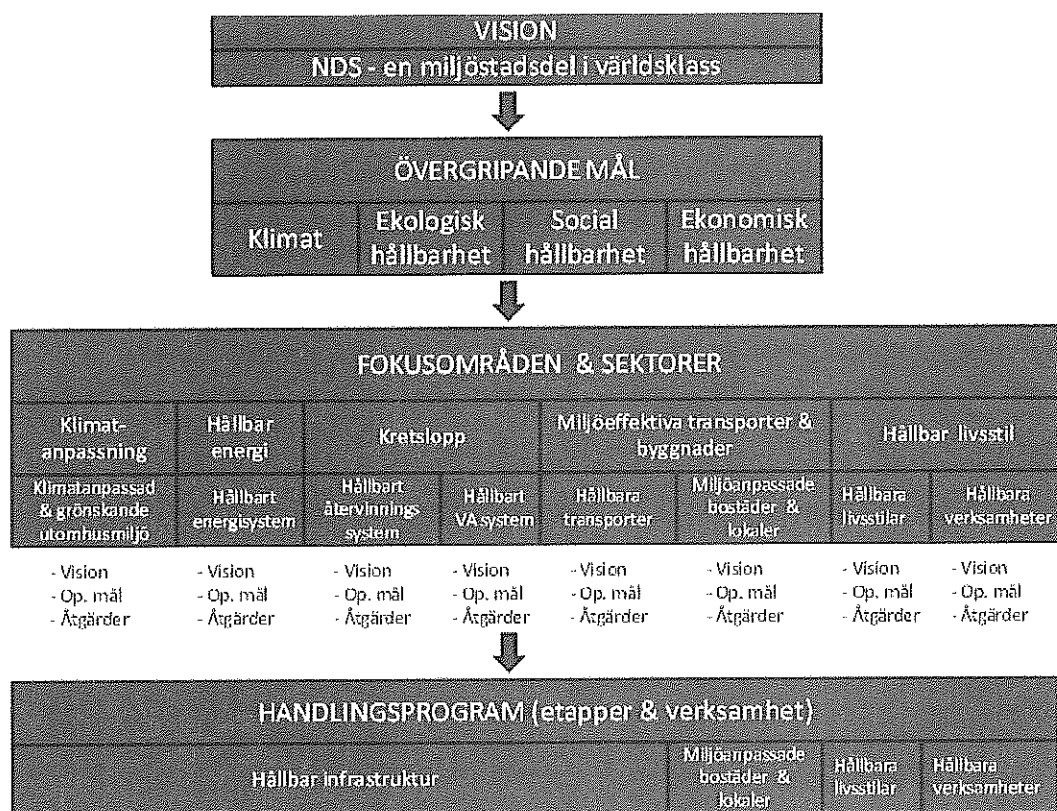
VISION
NDS - en miljöstadsdel i världsklass

ÖVERGRIPANDE MÅL

| Klimat | Ekologisk hållbarhet | Social hållbarhet | Ekonomisk hållbarhet |
|---|---|---|---|

FOKUSOMRÅDEN & SEKTORER

| Klimat-anpassning | Hållbar energi | Kretslopp | | Miljöeffektiva transporter & byggnader | | Hållbar livsstil | |
|---|---|---|---|---|---|---|---|
| Klimatanpassad & grönskande utomhusmiljö | Hållbart energisystem | Hållbart återvinnings system | Hållbart VA system | Hållbara transporter | Miljöanpassade bostäder & lokaler | Hållbara livsstilar | Hållbara verksamheter |
| - Vision - Op. mål - Åtgärder | - Vision - Op. mål - Åtgärder | - Vision - Op. mål - Åtgärder | - Vision - Op. mål - Åtgärder | - Vision - Op. mål - Åtgärder | - Vision - Op. mål - Åtgärder | - Vision - Op. mål - Åtgärder | - Vision - Op. mål - Åtgärder |

HANDLINGSPROGRAM (etapper & verksamhet)

| Hållbar infrastruktur | Miljöanpassade bostäder & lokaler | Hållbara livsstilar | Hållbara verksamheter |
|---|---|---|---|